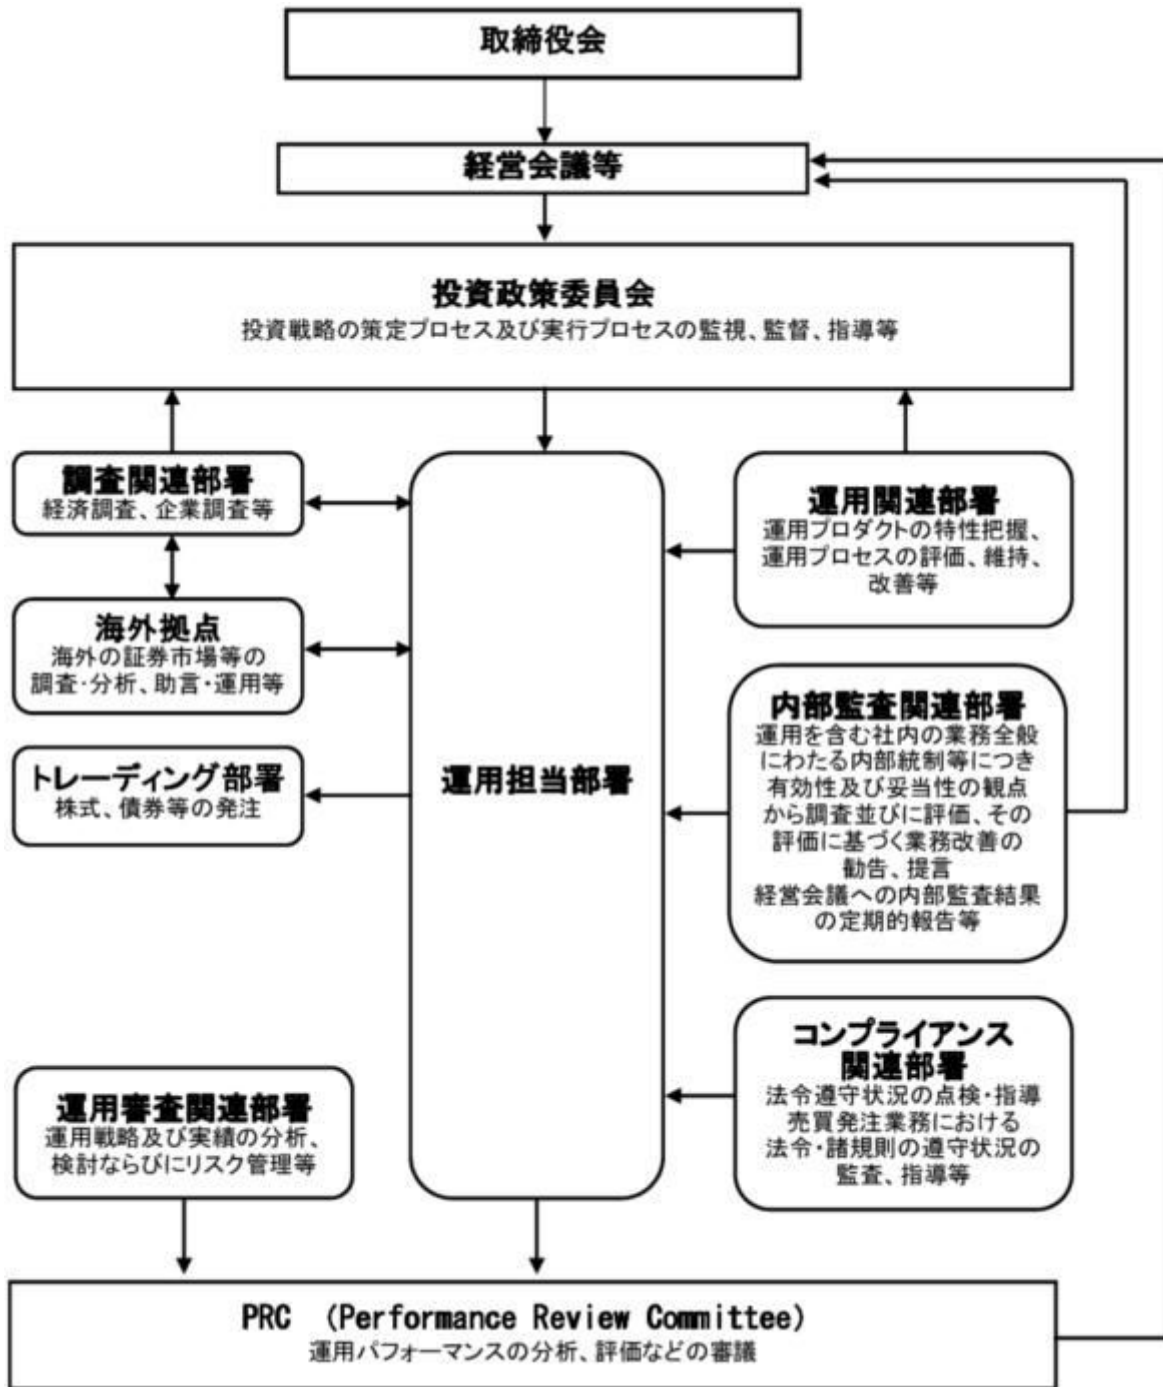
取締役会

経営会議等

投資政策委員会
投資戦略の策定プロセス及び実行プロセスの監視、監督、指導等

調査関連部署
経済調査、企業調査等

海外拠点
海外の証券市場等の調査･分析、助言･運用等

トレーディング部署
株式、債券等の発注

運用担当部署

運用関連部署
運用プロダクトの特性把握、運用プロセスの評価、維持、改善等

内部監査関連部署
運用を含む社内の業務全般にわたる内部統制等につき有効性及び妥当性の観点から調査並びに評価、その評価に基づく業務改善の勧告、提言
経営会議への内部監査結果の定期的報告等

コンプライアンス関連部署
法令遵守状況の点検･指導
売買発注業務における法令･諸規則の遵守状況の監査、指導等

運用審査関連部署
運用戦略及び実績の分析、検討ならびにリスク管理等

PRC (Performance Review Committee)
運用パフォーマンスの分析、評価などの審議